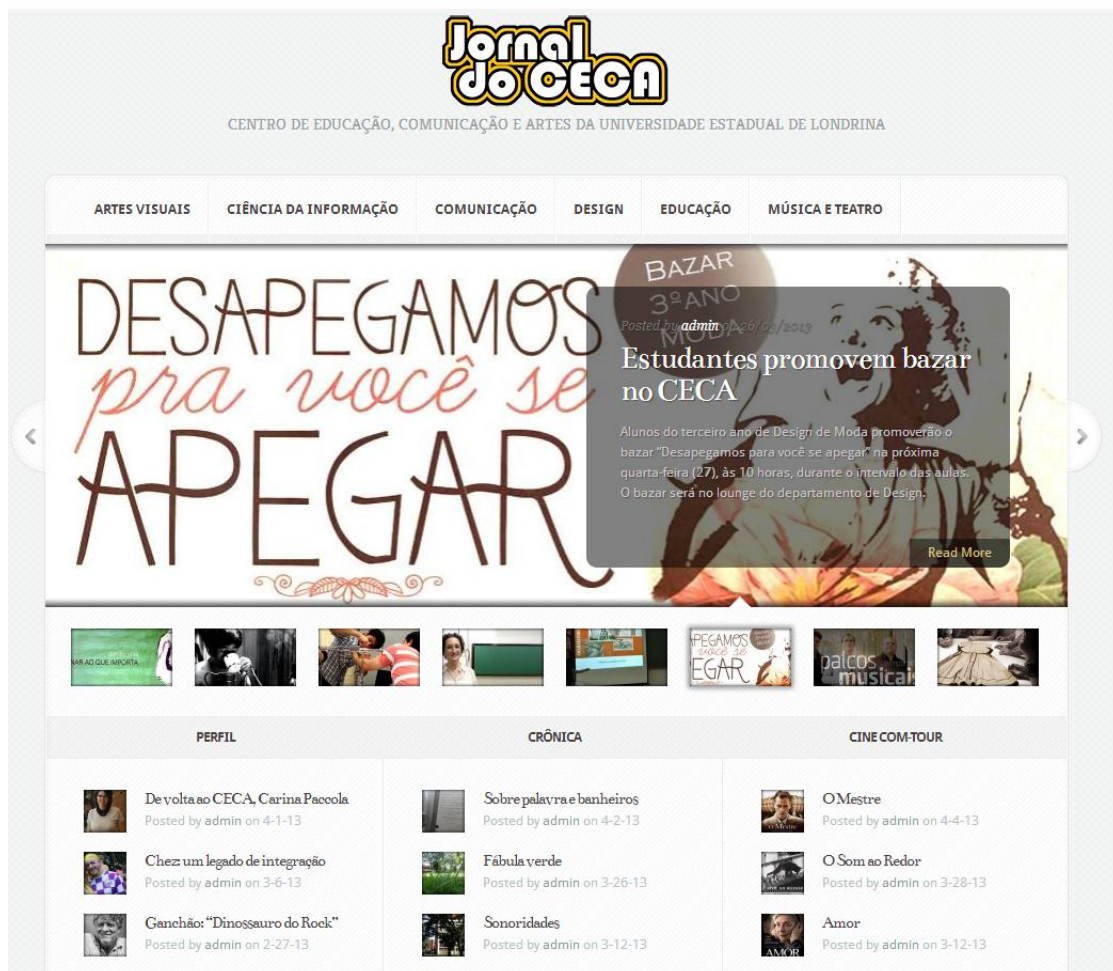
Jornal do CECA

CENTRO DE EDUCAÇÃO, COMUNICAÇÃO E ARTES DA UNIVERSIDADE ESTADUAL DE LONDRINA

ARTES VISUAIS | CIÊNCIA DA INFORMAÇÃO | COMUNICAÇÃO | DESIGN | EDUCAÇÃO | MÚSICA E TEATRO

DESAPEGAMOS pra você se APEGAR

BAZAR 3º ANO MODA

Posted by admin on 26/03/2013

Estudantes promovem bazar no CECA

Alunos do terceiro ano de Design de Moda promoverão o bazar "Desapegamos para você se apegar" na próxima quarta-feira (27), às 10 horas, durante o intervalo das aulas. O bazar será no lounge do departamento de Design.

Read More

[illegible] AR AO QUE IMPORTA

DESAPEGAMOS pra você se APEGAR

palcos musicais

PERFIL

De volta ao CECA, Carina Paccola
Posted by admin on 4-1-13

Chez: um legado de integração
Posted by admin on 3-6-13

Ganchão: "Dinossauro do Rock"
Posted by admin on 2-27-13

CRÔNICA

Sobre palavra e banheiros
Posted by admin on 4-2-13

Fábula verde
Posted by admin on 3-26-13

Sonoridades
Posted by admin on 3-12-13

CINE COM-TOUR

O Mestre
Posted by admin on 4-4-13

O Som ao Redor
Posted by admin on 3-28-13

Amor
Posted by admin on 3-12-13